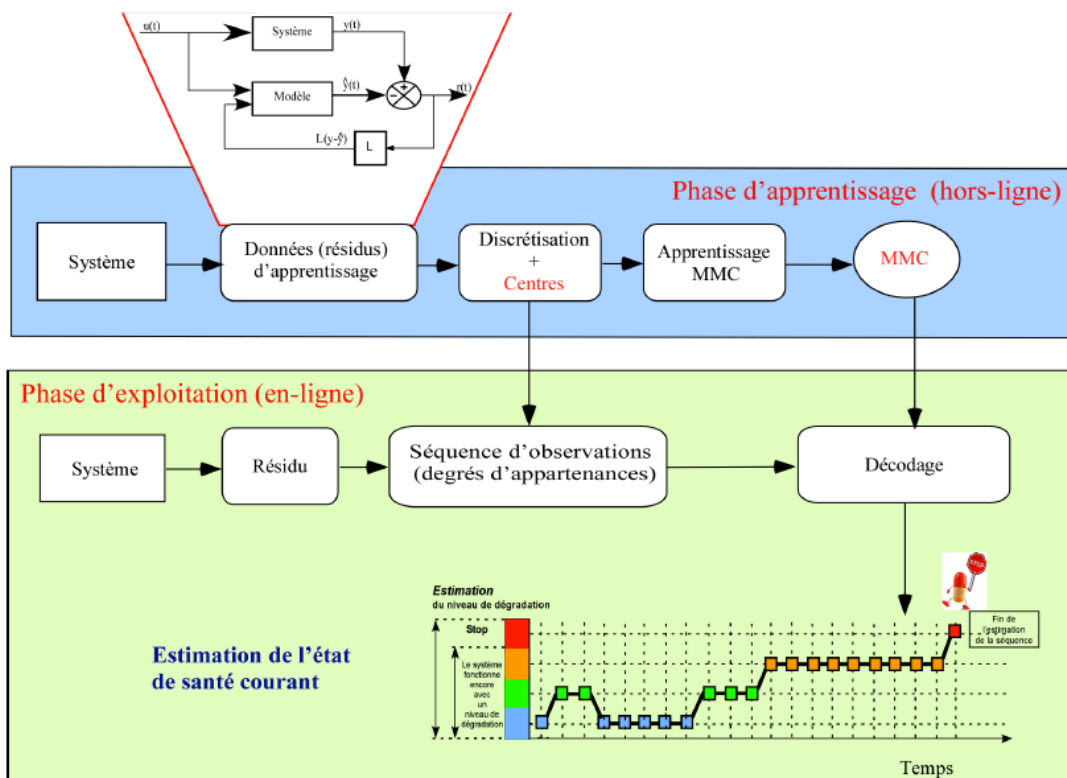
u(t)

Système

y(t)

Modèle

$\hat{y}(t)$

r(t)

$L(y-\hat{y})$

L

Phase d’apprentissage (hors-ligne)

Système

Données (résidus) d’apprentissage

Discrétisation + Centres

Apprentissage MMC

MMC

Phase d’exploitation (en-ligne)

Système

Résidu

Séquence d’observations (degrés d’appartenances)

Décodage

Estimation du niveau de dégradation

Stop

Le système fonctionne encore avec un niveau de dégradation

Fin de l'exploitation de la séquence

Estimation de l’état de santé courant

Temps